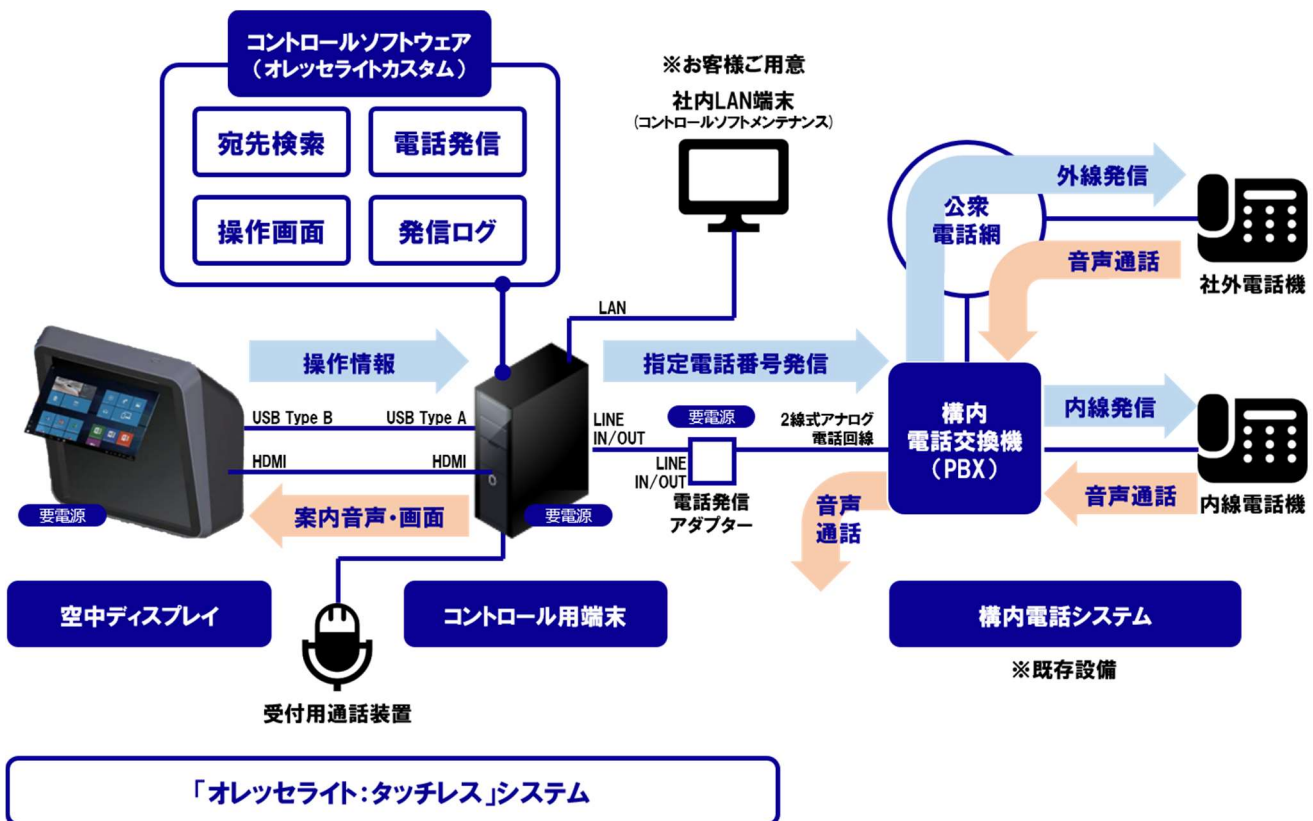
コントロールソフトウェア
（オレッセライトカスタム）

宛先検索
電話発信
操作画面
発信ログ

※お客様ご用意
社内LAN端末
（コントロールソフトメンテナンス）

LAN

公衆
電話網

外線発信
音声通話
社外電話機

操作情報
指定電話番号発信

USB Type B
USB Type A
HDMI
HDMI

LINE
IN/OUT
要電源
LINE
IN/OUT
電話発信
アダプター

2線式アナログ
電話回線

構内
電話交換機
（PBX）

内線発信
音声通話
内線電話機

音声
通話

要電源
案内音声・画面
要電源

空中ディスプレイ
コントロール用端末
構内電話システム

※既存設備

受付用通話装置

「オレッセライト：タッチレス」システム